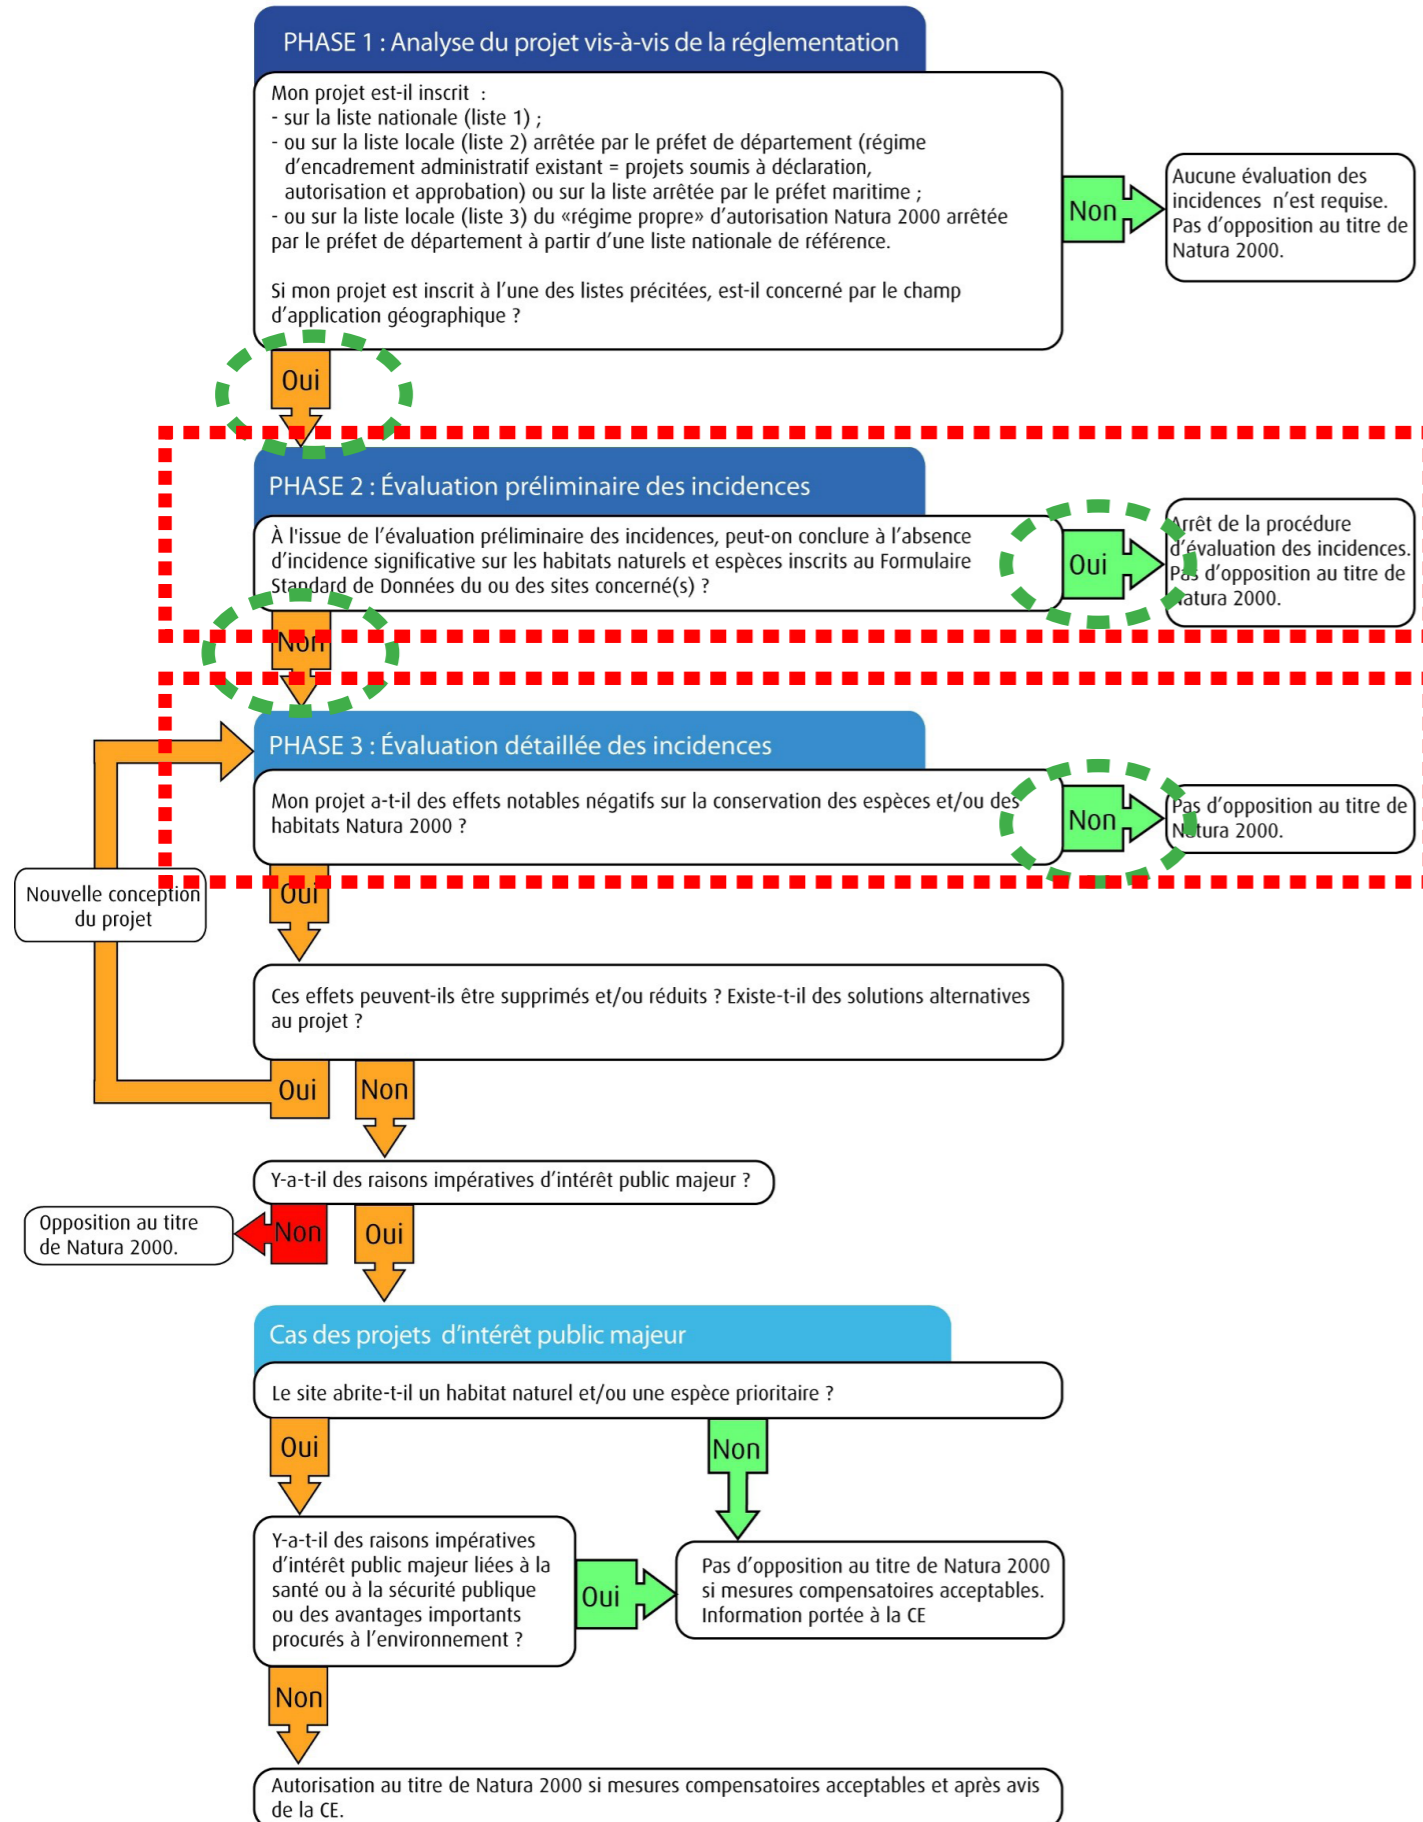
PHASE 1 : Analyse du projet vis-à-vis de la réglementation

Mon projet est-il inscrit :
- sur la liste nationale (liste 1) ;
- ou sur la liste locale (liste 2) arrêtée par le préfet de département (régime d'encadrement administratif existant = projets soumis à déclaration, autorisation et approbation) ou sur la liste arrêtée par le préfet maritime ;
- ou sur la liste locale (liste 3) du «régime propre» d'autorisation Natura 2000 arrêtée par le préfet de département à partir d'une liste nationale de référence.

Si mon projet est inscrit à l'une des listes précitées, est-il concerné par le champ d'application géographique ?

Non

Aucune évaluation des incidences n'est requise. Pas d'opposition au titre de Natura 2000.

Oui

PHASE 2 : Évaluation préliminaire des incidences

À l'issue de l'évaluation préliminaire des incidences, peut-on conclure à l'absence d'incidence significative sur les habitats naturels et espèces inscrits au Formulaire Standard de Données du ou des sites concerné(s) ?

Oui

Arrêt de la procédure d'évaluation des incidences. Pas d'opposition au titre de Natura 2000.

Non

PHASE 3 : Évaluation détaillée des incidences

Mon projet a-t-il des effets notables négatifs sur la conservation des espèces et/ou des habitats Natura 2000 ?

Non

Pas d'opposition au titre de Natura 2000.

Nouvelle conception du projet

Oui

Ces effets peuvent-ils être supprimés et/ou réduits ? Existe-t-il des solutions alternatives au projet ?

Oui

Non

Y-a-t-il des raisons impératives d'intérêt public majeur ?

Opposition au titre de Natura 2000.

Non

Oui

Cas des projets d'intérêt public majeur

Le site abrite-t-il un habitat naturel et/ou une espèce prioritaire ?

Oui

Non

Y-a-t-il des raisons impératives d'intérêt public majeur liées à la santé ou à la sécurité publique ou des avantages importants procurés à l'environnement ?

Oui

Pas d'opposition au titre de Natura 2000 si mesures compensatoires acceptables. Information portée à la CE

Non

Autorisation au titre de Natura 2000 si mesures compensatoires acceptables et après avis de la CE.